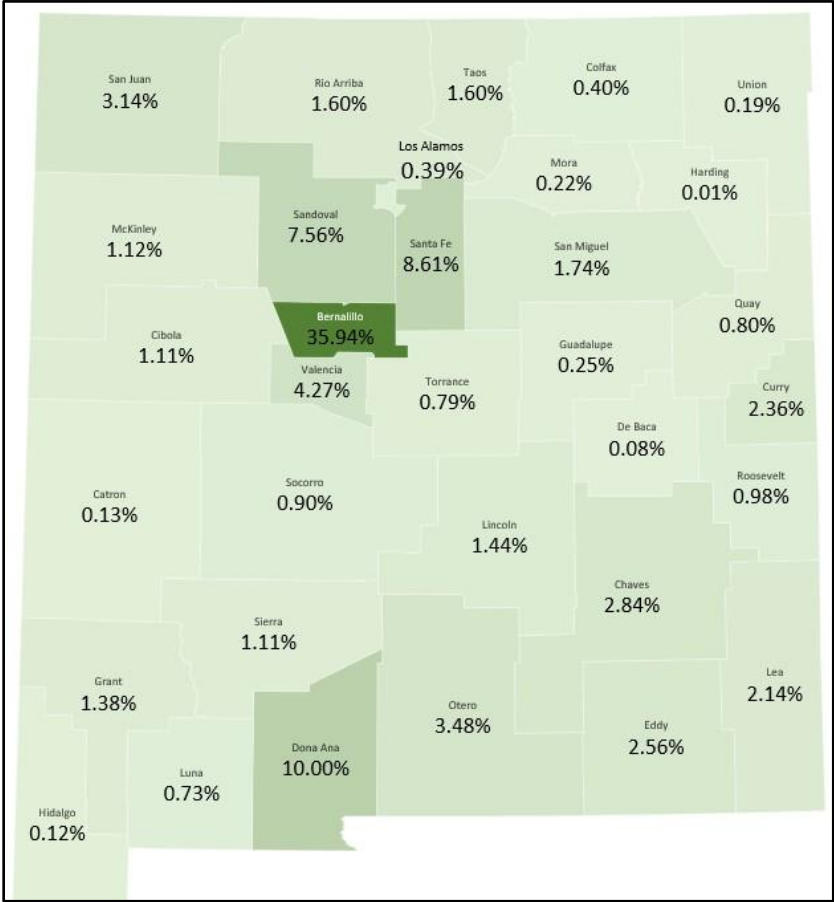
San Juan
3.14%

Rio Arriba
1.60%

Taos
1.60%

Colfax
0.40%

Union
0.19%

Los Alamos
0.39%

Mora
0.22%

Harding
0.01%

McKinley
1.12%

Sandoval
7.56%

Santa Fe
8.61%

San Miguel
1.74%

Quay
0.80%

Cibola
1.11%

Bernalillo
35.94%

Guadalupe
0.25%

Valencia
4.27%

Torrance
0.79%

Curry
2.36%

De Baca
0.08%

Roosevelt
0.98%

Catron
0.13%

Socorro
0.90%

Lincoln
1.44%

Chaves
2.84%

Sierra
1.11%

Grant
1.38%

Otero
3.48%

Lea
2.14%

Eddy
2.56%

Dona Ana
10.00%

Luna
0.73%

Hidalgo
0.12%